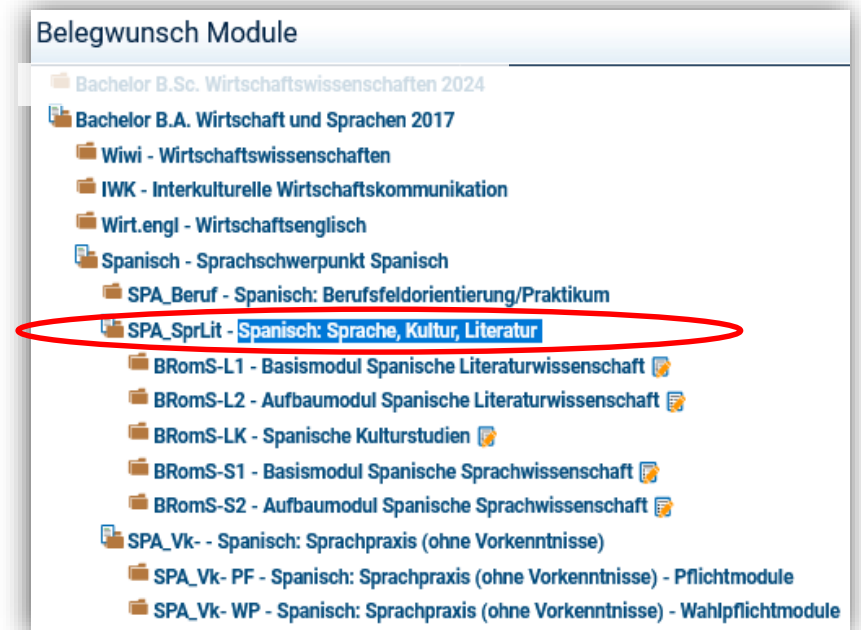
Belegwunsch Module

Bachelor B.Sc. Wirtschaftswissenschaften 2024

Bachelor B.A. Wirtschaft und Sprachen 2017

Wiwi - Wirtschaftswissenschaften

IWK - Interkulturelle Wirtschaftskommunikation

Wirt.engl - Wirtschaftsenglisch

Spanisch - Sprachschwerpunkt Spanisch

SPA_Beruf - Spanisch: Berufsfeldorientierung/Praktikum

SPA_SprLit - Spanisch: Sprache, Kultur, Literatur

BRomS-L1 - Basismodul Spanische Literaturwissenschaft

BRomS-L2 - Aufbaumodul Spanische Literaturwissenschaft

BRomS-LK - Spanische Kulturstudien

BRomS-S1 - Basismodul Spanische Sprachwissenschaft

BRomS-S2 - Aufbaumodul Spanische Sprachwissenschaft

SPA_Vk- - Spanisch: Sprachpraxis (ohne Vorkenntnisse)

SPA_Vk- PF - Spanisch: Sprachpraxis (ohne Vorkenntnisse) - Pflichtmodule

SPA_Vk- WP - Spanisch: Sprachpraxis (ohne Vorkenntnisse) - Wahlpflichtmodule